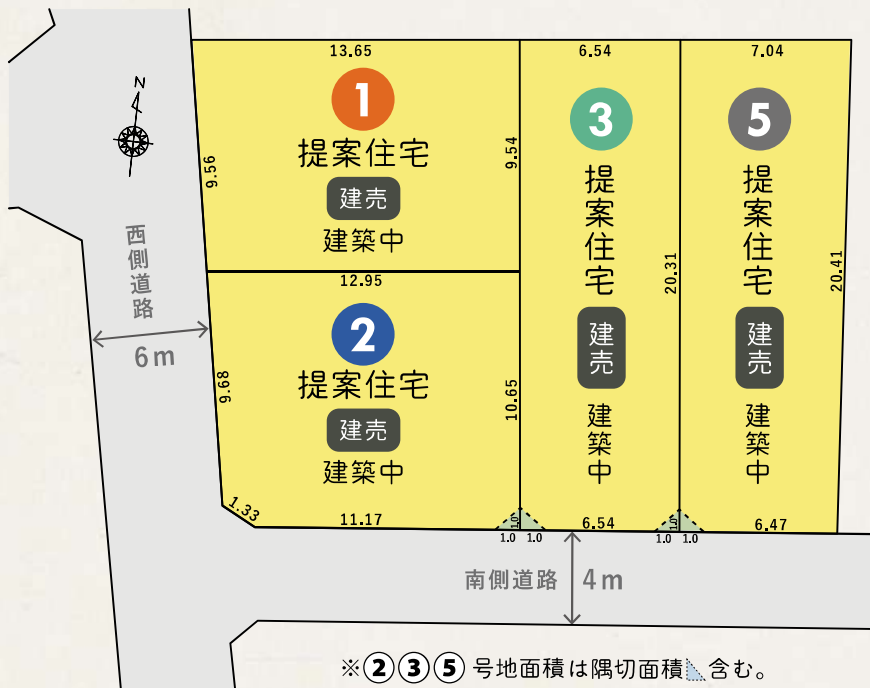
N

13.65
1
提案住宅
建売
建築中
9.56
9.54

12.95
2
提案住宅
建売
建築中
9.68
10.65
1.33
11.17

6.54
3
提案住宅
建売
建築中
20.31
6.54

7.04
5
提案住宅
建売
建築中
20.41
6.47

1.0
1.0
1.0
1.0
1.0
1.0

西側道路
6m

南側道路
4m

※②③⑤号地面積は隅切面積含む。